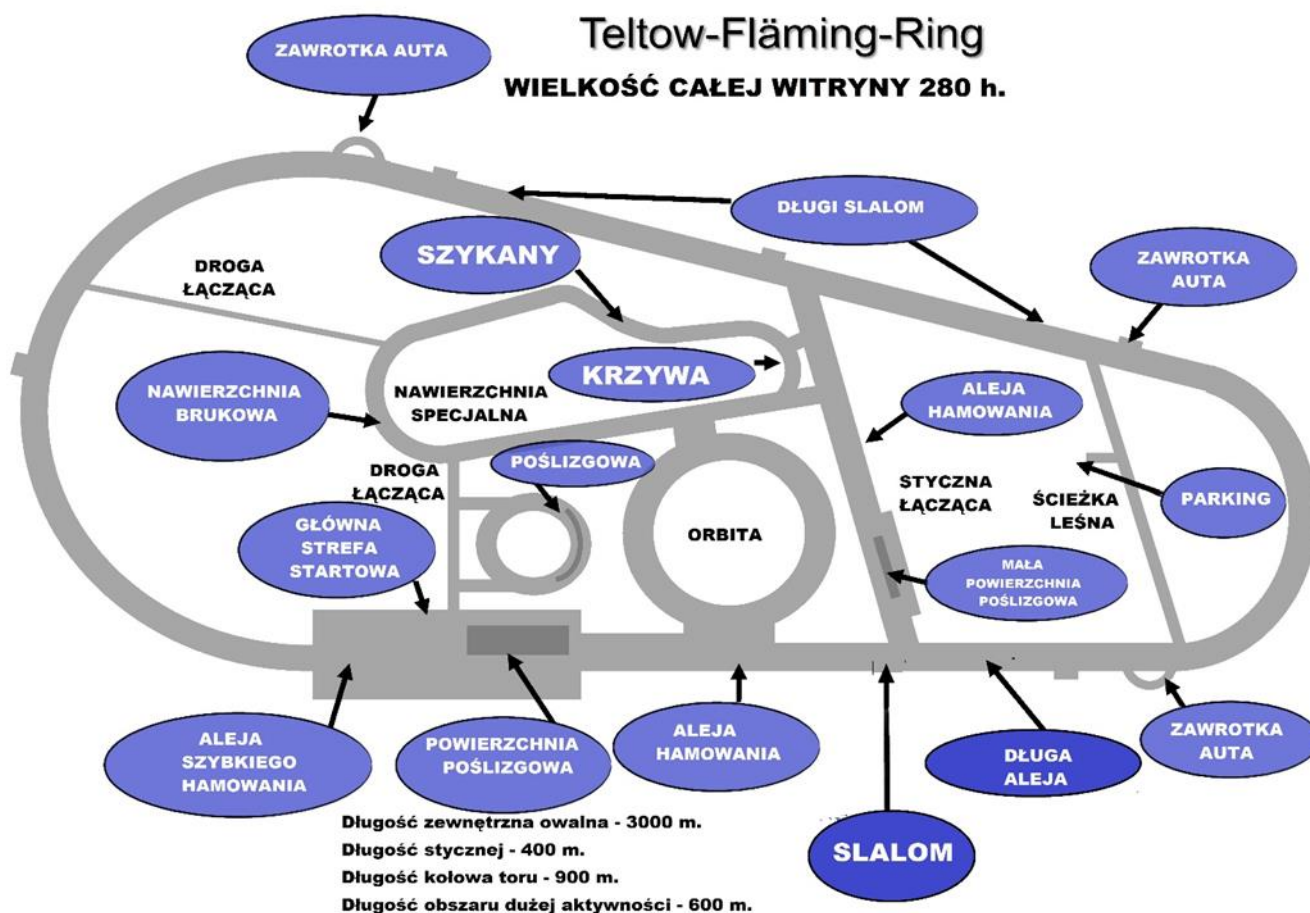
Teltow-Fläming-Ring

WIELKOŚĆ CAŁEJ WITRYNY 280 h.

ZAWROTKA AUTA

DŁUGI SLALOM

ZAWROTKA AUTA

DROGA ŁĄCZĄCA

SZYKANY

KRZYWA

NAWIERZCHNIA BRUKOWA

NAWIERZCHNIA SPECJALNA

ALEJA HAMOWANIA

DROGA ŁĄCZĄCA

POŚLIZGOWA

STYCZNA ŁĄCZĄCA

ŚCIEŻKA LEŚNA

PARKING

GŁÓWNA STREFA STARTOWA

ORBITA

MAŁA POWIERZCHNIA POŚLIZGOWA

ALEJA SZYBKIEGO HAMOWANIA

POWIERZCHNIA POŚLIZGOWA

ALEJA HAMOWANIA

DŁUGA ALEJA

ZAWROTKA AUTA

SLALOM

Długość zewnętrzna owalna - 3000 m.
Długość stycznej - 400 m.
Długość kołowa toru - 900 m.
Długość obszaru dużej aktywności - 600 m.